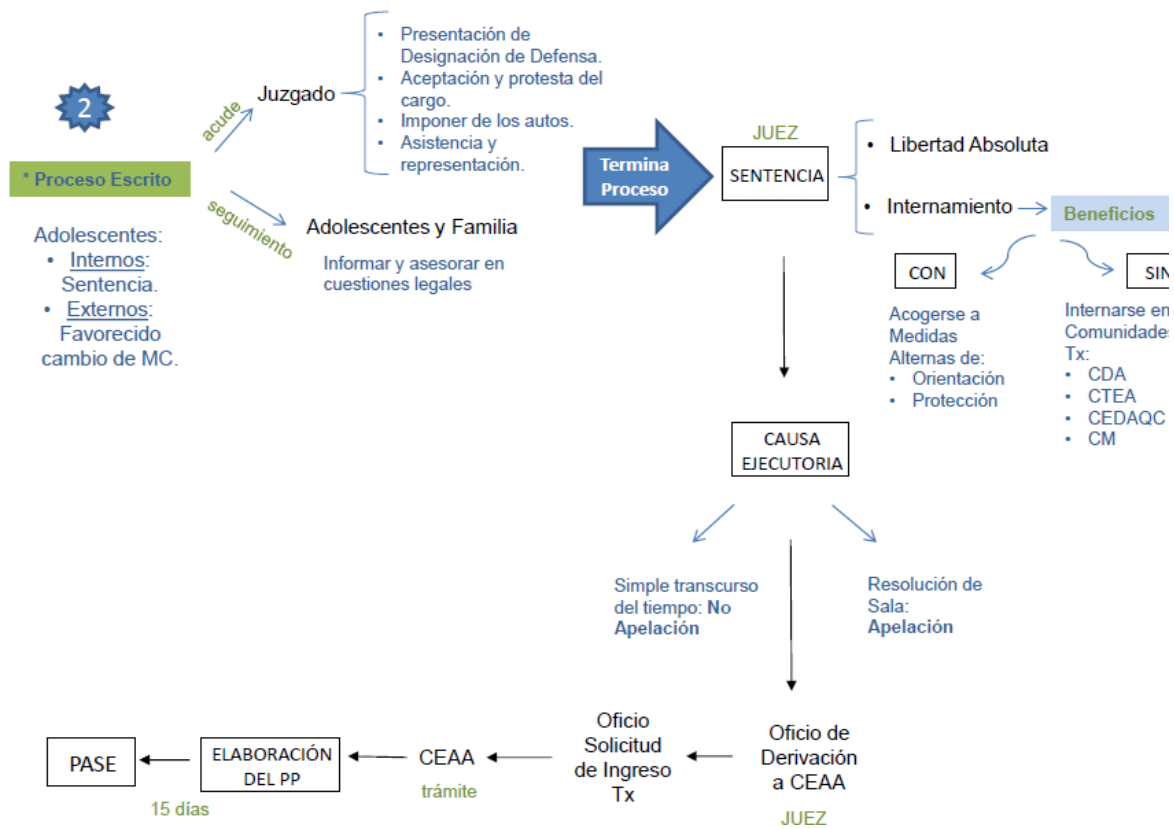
2

* Proceso Escrito

Adolescentes:
• Internos: Sentencia.
• Externos: Favorecido cambio de MC.

acude

Juzgado

• Presentación de Designación de Defensa.
• Aceptación y protesta del cargo.
• Imponer de los autos.
• Asistencia y representación.

seguimiento

Adolescentes y Familia

Informar y asesorar en cuestiones legales

Termina Proceso

JUEZ

SENTENCIA

• Libertad Absoluta

• Internamiento

Beneficios

CON

Acogerse a Medidas Alternas de:
• Orientación
• Protección

SIN

Internarse en Comunidades Tx:
• CDA
• CTEA
• CEDAQC
• CM

CAUSA EJECUTORIA

Simple transcurso del tiempo: No Apelación

Resolución de Sala: Apelación

Oficio de Derivación a CEAA

JUEZ

Oficio Solicitud de Ingreso Tx

CEAA

trámite

ELABORACIÓN DEL PP

15 días

PASE